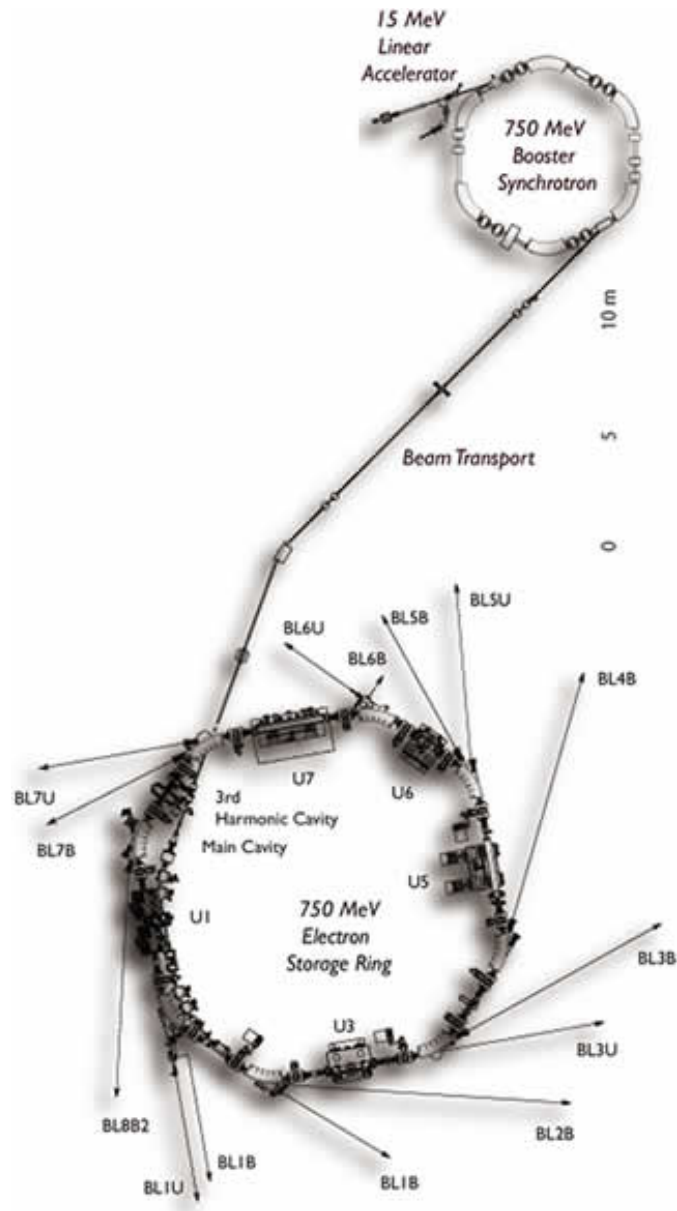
15 MeV
Linear
Accelerator

750 MeV
Booster
Synchrotron

10 m

5

0

Beam Transport

BL6U
BL5B
BL5U
BL6B
BL4B

U7
U6
BL7U
BL7B
3rd
Harmonic Cavity
Main Cavity
U5

750 MeV
Electron
Storage Ring
U1

BL3B
U3
BL3U
BL8B2
BL2B
BL1B
BL1B
BL1U